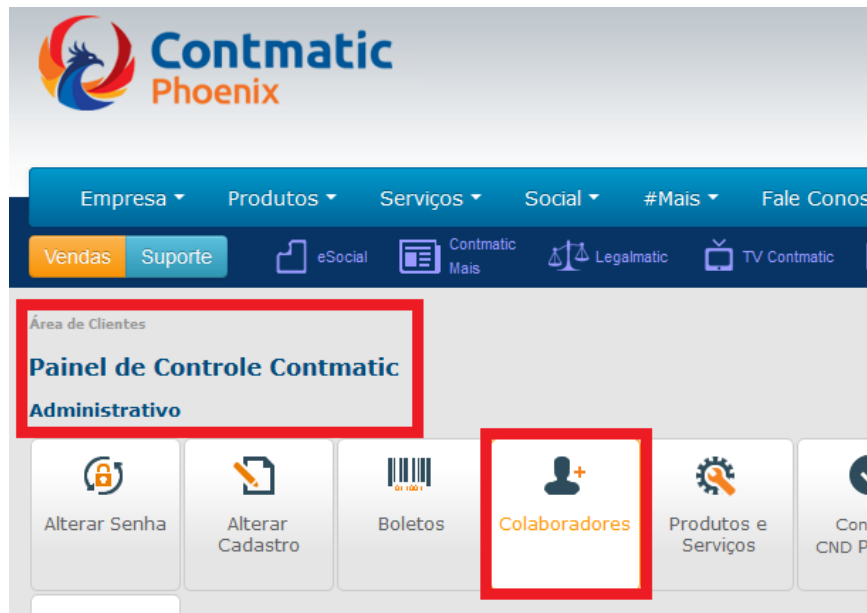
Contmatic
Phoenix

Empresa ▾ Produtos ▾ Serviços ▾ Social ▾ #Mais ▾ Fale Conos

Vendas Suporte eSocial Contmatic Mais Legalmatic TV Contmatic

Área de Clientes

Painel de Controle Contmatic

Administrativo

Alterar Senha

Alterar Cadastro

Boletos

Colaboradores

Produtos e Serviços

Con CND P